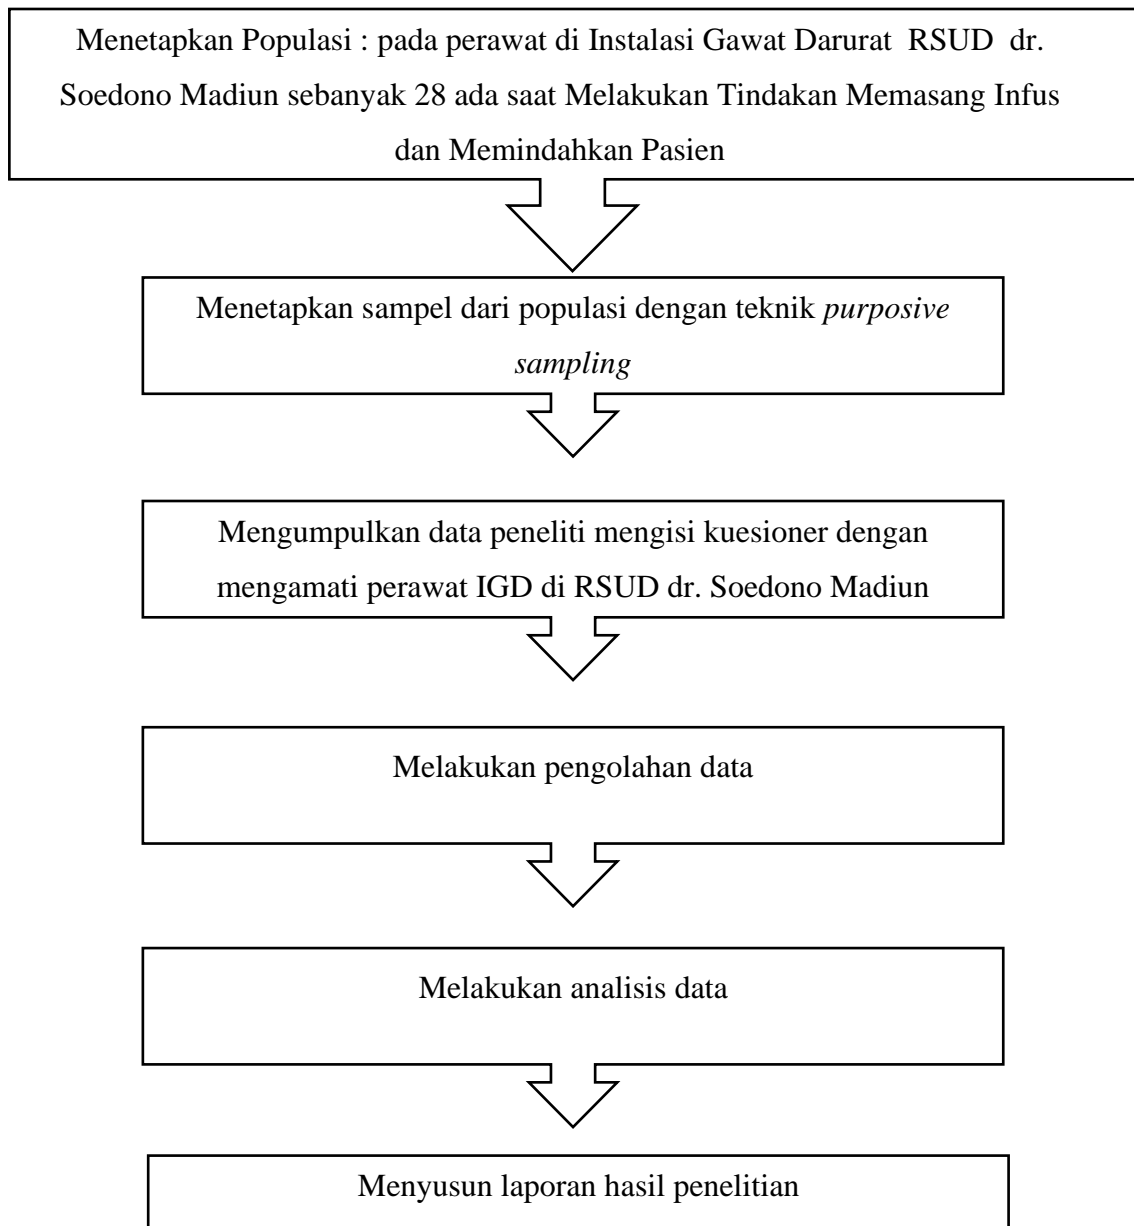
Menetapkan Populasi : pada perawat di Instalasi Gawat Darurat RSUD dr. Soedono Madiun sebanyak 28 ada saat Melakukan Tindakan Memasang Infus dan Memindahkan Pasien

Menetapkan sampel dari populasi dengan teknik *purposive sampling*

Mengumpulkan data peneliti mengisi kuesioner dengan mengamati perawat IGD di RSUD dr. Soedono Madiun

Melakukan pengolahan data

Melakukan analisis data

Menyusun laporan hasil penelitian